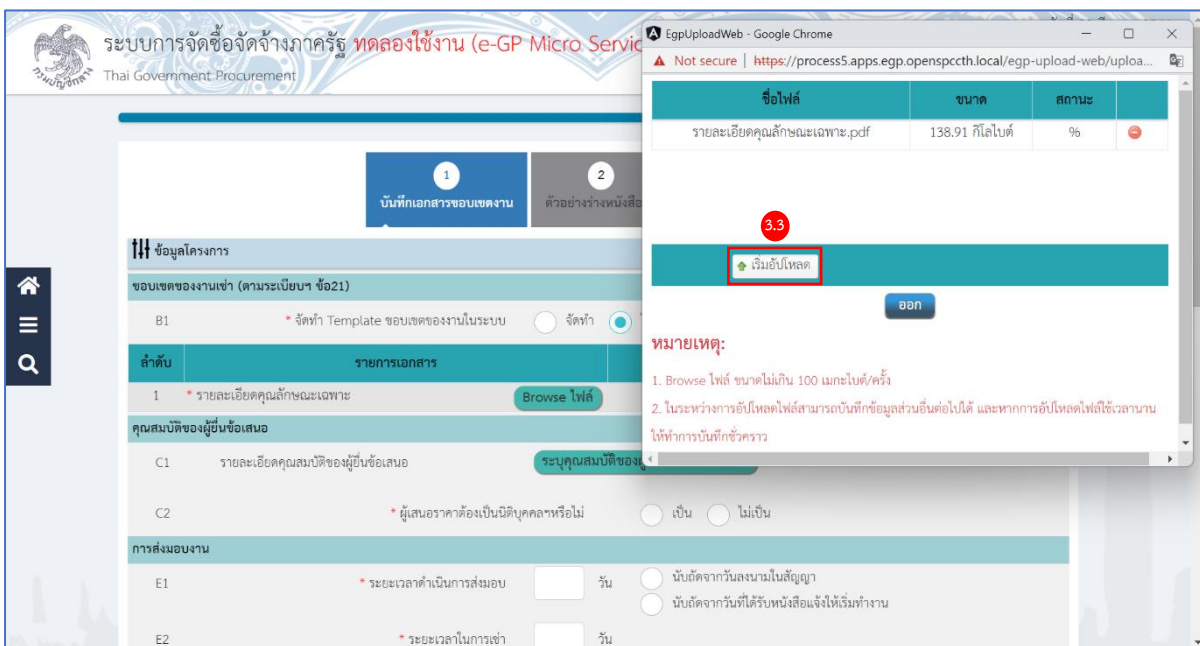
ระบบการจัดซื้อจัดจ้างภาครัฐ ทดลองใช้งาน (e-GP Micro Servic
Thai Government Procurement

1
บันทึกเอกสารขอบเขตงาน

2
ตัวอย่างร่างหนังสือ

ข้อมูลโครงการ

ขอบเขตของงานเช่า (ตามระเบียบฯ ข้อ21)

B1 * จัดทำ Template ขอบเขตของงานในระบบ จัดทำ

| ลำดับ | รายการเอกสาร |
|---|---|
| 1 | * รายละเอียดคุณลักษณะเฉพาะ Browse ไฟล์ |

คุณสมบัติของผู้ยื่นข้อเสนอ

C1 รายละเอียดคุณสมบัติของผู้ยื่นข้อเสนอ ระบุคุณสมบัติของผู้

C2 * ผู้เสนอราคาต้องเป็นนิติบุคคลฯหรือไม่ เป็น ไม่เป็น

การส่งมอบงาน

E1 * ระยะเวลาดำเนินการส่งมอบ วัน นับถัดจากวันลงนามในสัญญา นับถัดจากวันที่ได้รับหนังสือแจ้งให้เริ่มทำงาน

E2 * ระยะเวลาในการเช่า วัน

EgpUploadWeb - Google Chrome
Not secure | https://process5.apps.egp.openspccth.local/egp-upload-web/uploa...

| ชื่อไฟล์ | ขนาด | สถานะ |
|---|---|---|
| รายละเอียดคุณลักษณะเฉพาะ.pdf | 138.91 กิโลไบต์ | % |

3.3
เริ่มอัปโหลด

ออก

หมายเหตุ:
1. Browse ไฟล์ ขนาดไม่เกิน 100 เมกะไบต์/ครั้ง
2. ในระหว่างการอัปโหลดไฟล์สามารถบันทึกข้อมูลส่วนอื่นต่อไปได้ และหากการอัปโหลดไฟล์ใช้เวลานานให้ทำการบันทึกชั่วคราว